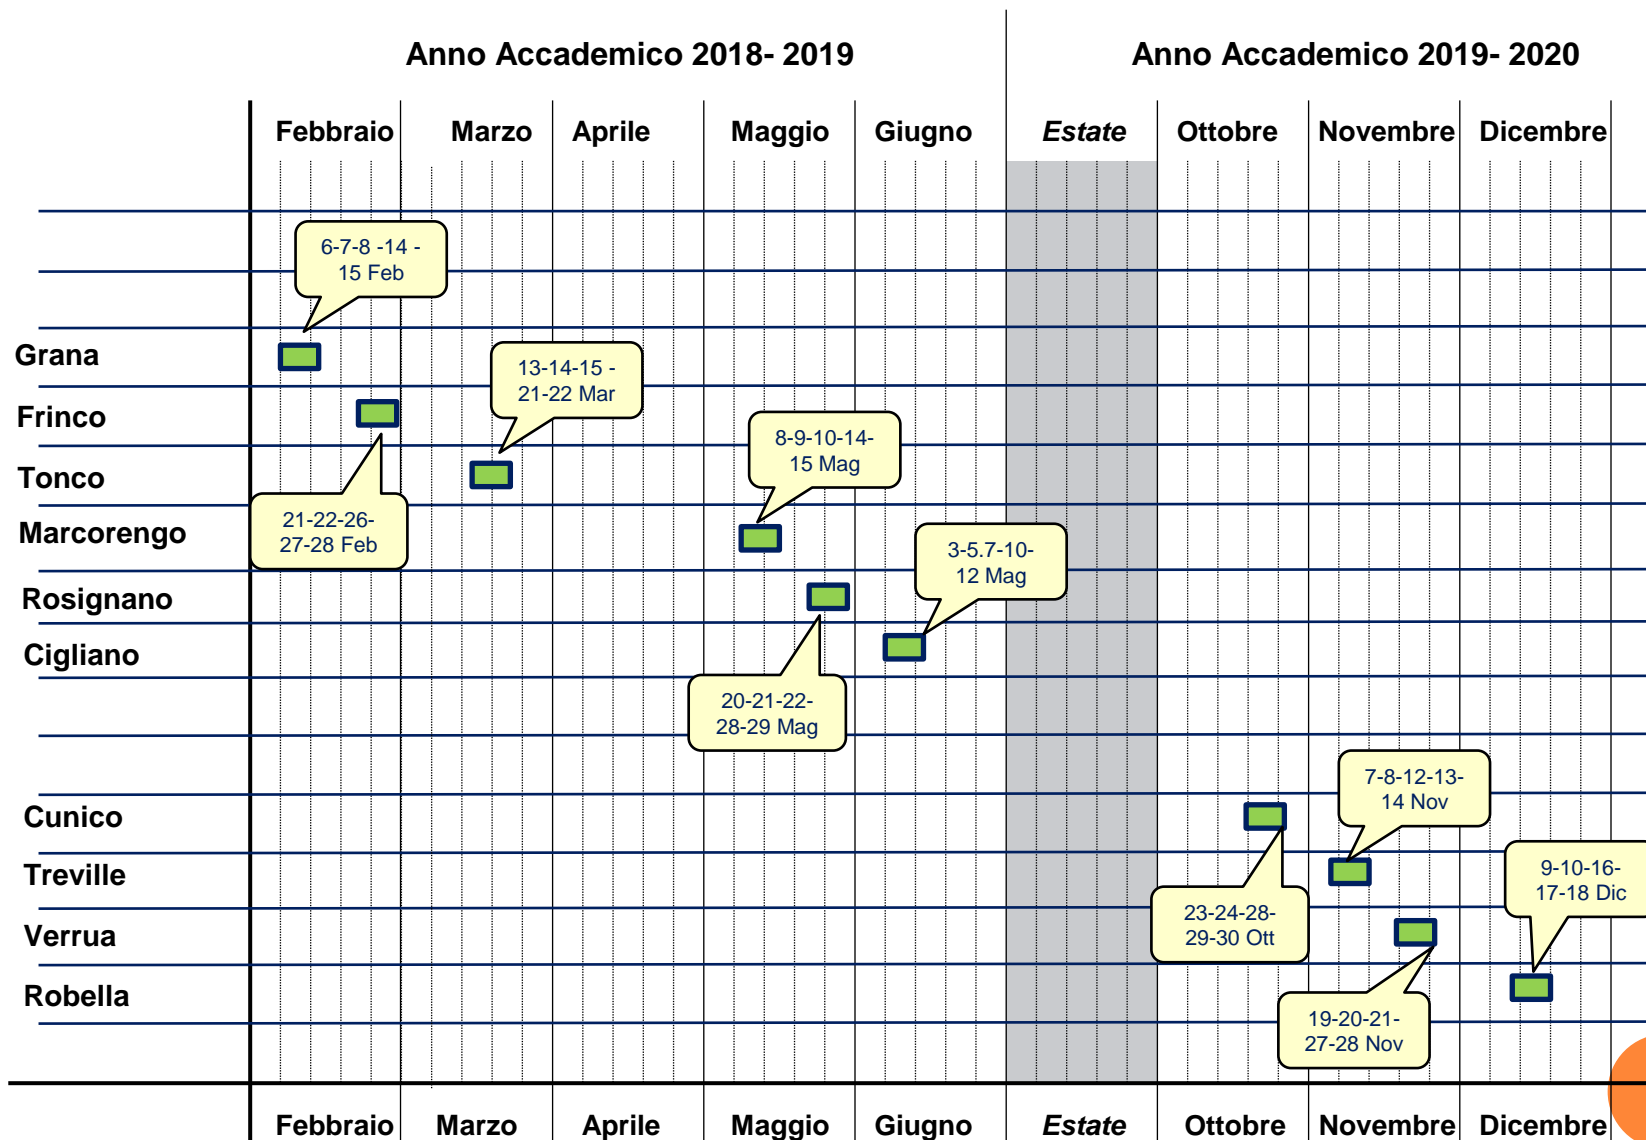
Anno Accademico 2018- 2019

Anno Accademico 2019- 2020

| | Febbraio | Marzo | Aprile | Maggio | Giugno | *Estate* | Ottobre | Novembre | Dicembre |
|---|---|---|---|---|---|---|---|---|---|

6-7-8 -14 - 15 Feb

Grana

13-14-15 - 21-22 Mar

Frinco

8-9-10-14- 15 Mag

Tonco

21-22-26- 27-28 Feb

Marcorengo

3-5.7-10- 12 Mag

Rosignano

Cigliano

20-21-22- 28-29 Mag

7-8-12-13- 14 Nov

Cunico

Treville

9-10-16- 17-18 Dic

23-24-28- 29-30 Ott

Verrua

Robella

19-20-21- 27-28 Nov

| Febbraio | Marzo | Aprile | Maggio | Giugno | *Estate* | Ottobre | Novembre | Dicembre |
|---|---|---|---|---|---|---|---|---|